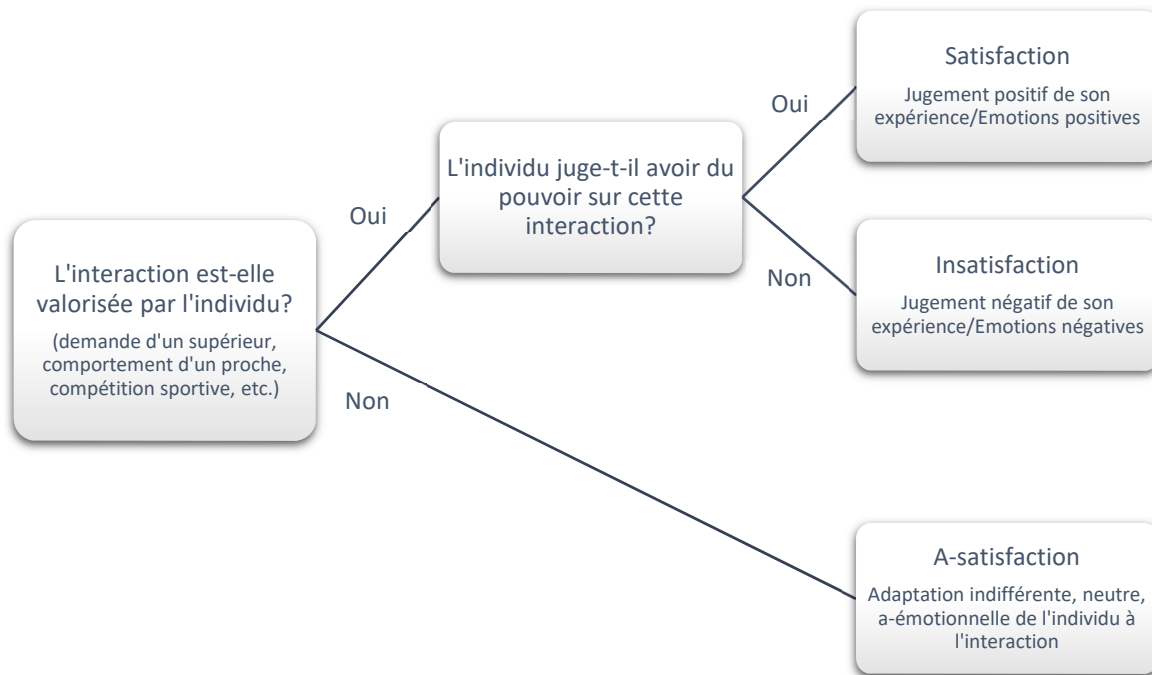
L'interaction est-elle valorisée par l'individu?

(demande d'un supérieur, comportement d'un proche, compétition sportive, etc.)

Oui

L'individu juge-t-il avoir du pouvoir sur cette interaction?

Oui

Satisfaction

Jugement positif de son expérience/Emotions positives

Non

Insatisfaction

Jugement négatif de son expérience/Emotions négatives

Non

A-satisfaction

Adaptation indifférente, neutre, a-émotionnelle de l'individu à l'interaction